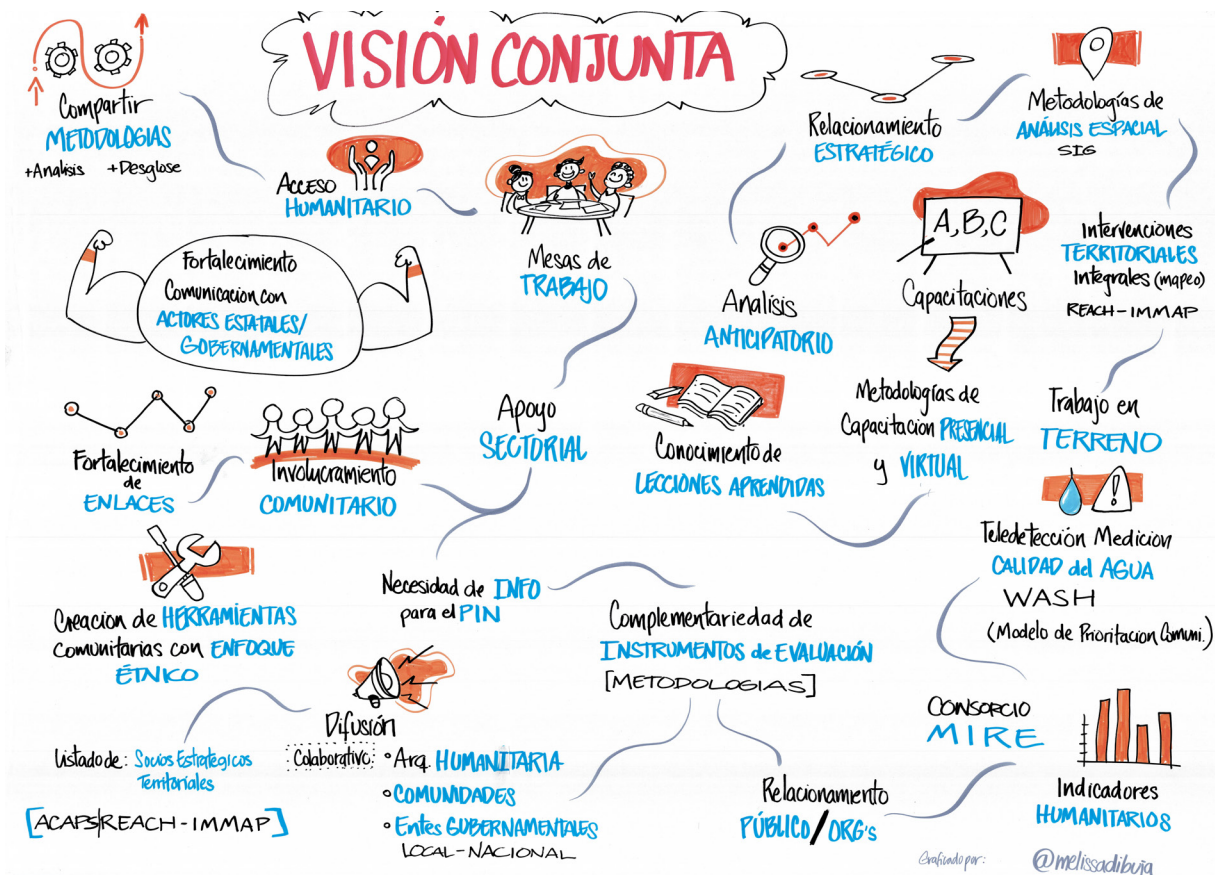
VISIÓN CONJUNTA

Compartir METODOLOGIAS
+Analisis +Desglose

Acceso HUMANITARIO

Mesas de TRABAJO

Relacionamiento ESTRATÉGICO

Metodologías de ANÁLISIS ESPACIAL
SIG

Intervenciones TERRITORIALES Integrales (mapeo)
REACH-IMMAP

Fortalecimiento
Comunicacion con ACTORES ESTATALES/ GOBERNAMENTALES

Analisis ANTICIPATORIO

A,B,C

Capacitaciones

Metodologías de Capacitacion PRESENCIAL y VIRTUAL

Trabajo en TERRENO

Apoyo SECTORIAL

Conocimiento de LECCIONES APRENDIDAS

Fortalecimiento de ENLACES

Involucramiento COMUNITARIO

Teledetección Medicion CALIDAD del AGUA
WASH
(Modelo de Prioritacion Comuni.)

Creacion de HERRAMIENTAS comunitarias con ENFOQUE ÉTNICO

Necesidad de INFO para el PIN

Complementariedad de INSTRUMENTOS de EVALUACIÓN
[METODOLOGIAS]

CONSORCIO MIRE

Difusión

Listado de: Socios Estrategicos Territoriales

Colaborativo:
• Arq. HUMANITARIA
• COMUNIDADES
• Entes GUBERNAMENTALES
LOCAL-NACIONAL

[ACAPS|REACH-IMMAP]

Relacionamento PÚBLICO/ORG's

Indicadores HUMANITARIOS

Graficado por: @melissadibuja